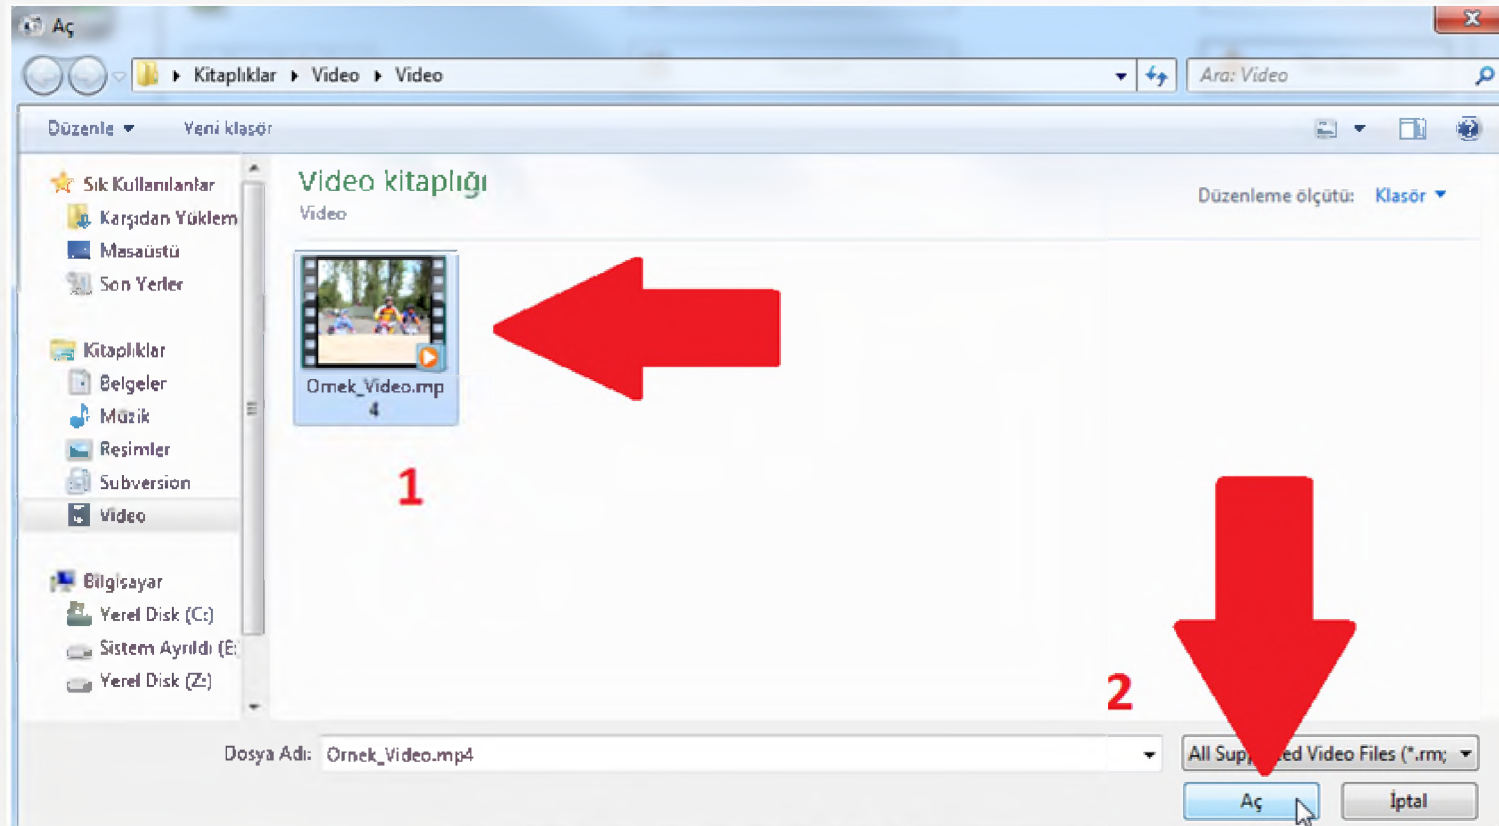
Aç

Kitaplıklar ▸ Video ▸ Video

Ara: Video

Düzenle ▾ Yeni klasör

Sık Kullanılanlar
Karşıdan Yüklem
Masaüstü
Son Yerler

Kitaplıklar
Belgeler
Müzik
Resimler
Subversion
Video

Bilgisayar
Yerel Disk (C:)
Sistem Ayrıldı (E:
Yerel Disk (Z:)

Video kitaplığı
Video

Düzenleme ölçütü: Klasör ▾

Ornek_Video.mp4

1

2

Dosya Adı: Ornek_Video.mp4

All Sup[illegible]ed Video Files (*.rm;

Aç

İptal